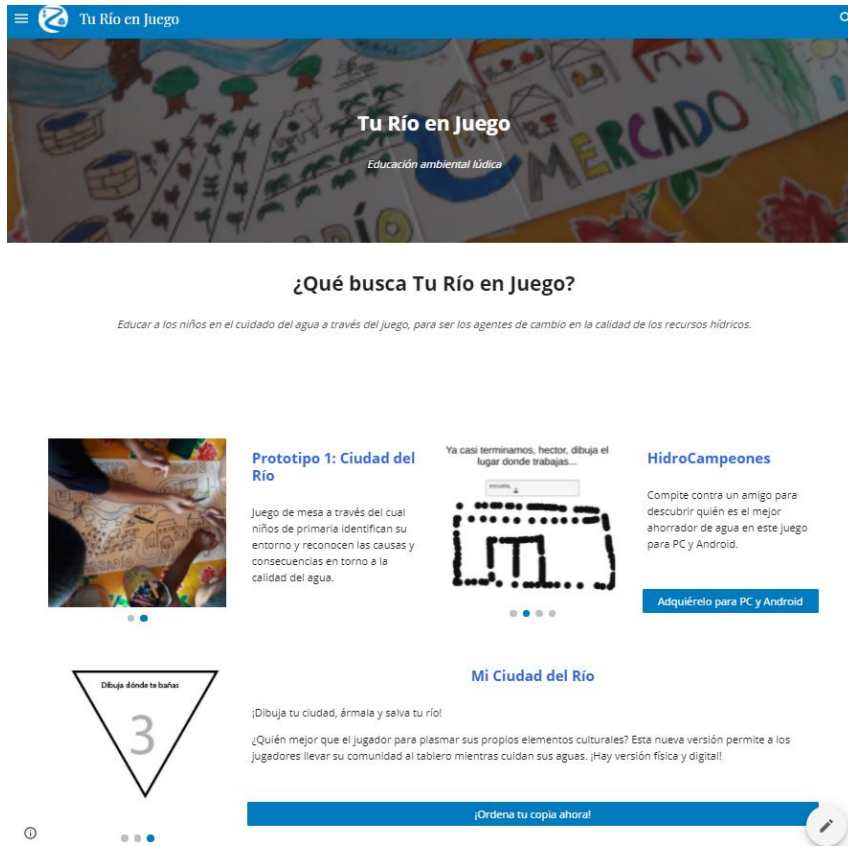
Tu Río en Juego

Tu Río en Juego

Educación ambiental lúdica

MERCADO

¿Qué busca Tu Río en Juego?

Educar a los niños en el cuidado del agua a través del juego, para ser los agentes de cambio en la calidad de los recursos hídricos.

Prototipo 1: Ciudad del Río

Juego de mesa a través del cual niños de primaria identifican su entorno y reconocen las causas y consecuencias en torno a la calidad del agua.

Ya casi terminamos, hector, dibuja el lugar donde trabajas...

escuela

HidroCampeones

Compite contra un amigo para descubrir quién es el mejor ahorrador de agua en este juego para PC y Android.

Adquiérelo para PC y Android

Dibuja dónde te bañas

3

Mi Ciudad del Río

¡Dibuja tu ciudad, ármala y salva tu río!

¿Quién mejor que el jugador para plasmar sus propios elementos culturales? Esta nueva versión permite a los jugadores llevar su comunidad al tablero mientras cuidan sus aguas. ¡Hay versión física y digital!

¡Ordena tu copia ahora!